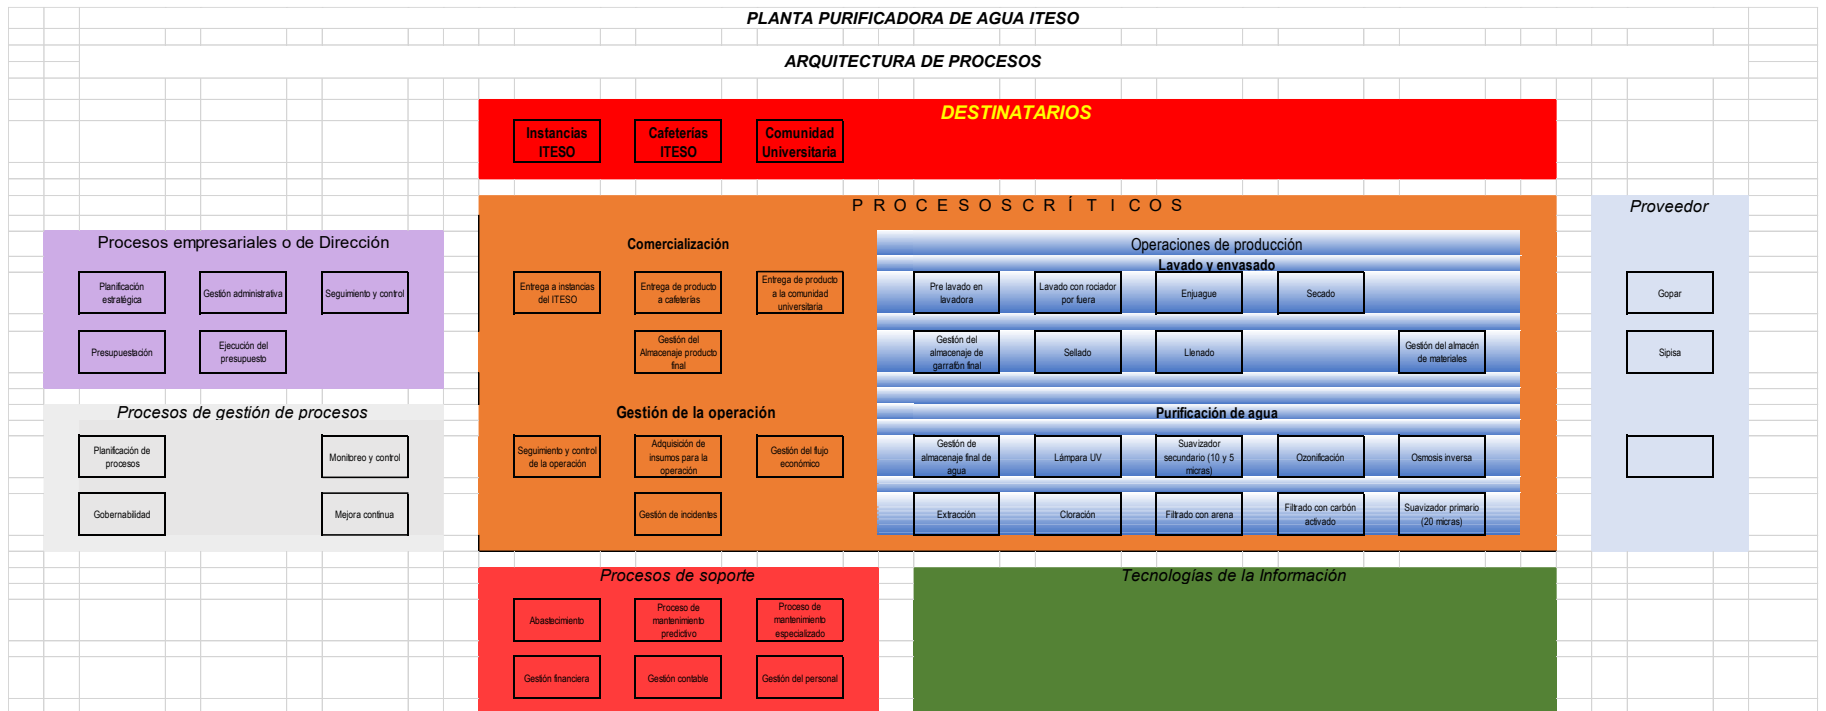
PLANTA PURIFICADORA DE AGUA ITESO

ARQUITECTURA DE PROCESOS

DESTINATARIOS

Instancias ITESO

Cafeterías ITESO

Comunidad Universitaria

P R O C E S O S C R Í T I C O S

Procesos empresariales o de Dirección

Planificación estratégica

Gestión administrativa

Seguimiento y control

Presupuestación

Ejecución del presupuesto

Procesos de gestión de procesos

Planificación de procesos

Monitoreo y control

Gobernabilidad

Mejora continua

Comercialización

Entrega a instancias del ITESO

Entrega de producto a cafeterías

Entrega de producto a la comunidad universitaria

Gestión del Almacenaje producto final

Gestión de la operación

Seguimiento y control de la operación

Adquisición de insumos para la operación

Gestión del flujo económico

Gestión de incidentes

Operaciones de producción

Lavado y envasado

Pre lavado en lavadora

Lavado con rociador por fuera

Enjuague

Secado

Gestión del almacenaje de garrafón final

Sellado

Llenado

Gestión del almacén de materiales

Purificación de agua

Gestión de almacenaje final de agua

Lámpara UV

Suavizador secundario (10 y 5 micras)

Ozonificación

Osmosis inversa

Extracción

Cloración

Filtrado con arena

Filtrado con carbón activado

Suavizador primario (20 micras)

Proveedor

Gopar

Sipisa

Procesos de soporte

Abastecimiento

Proceso de mantenimiento predictivo

Proceso de mantenimiento especializado

Gestión financiera

Gestión contable

Gestión del personal

Tecnologías de la Información